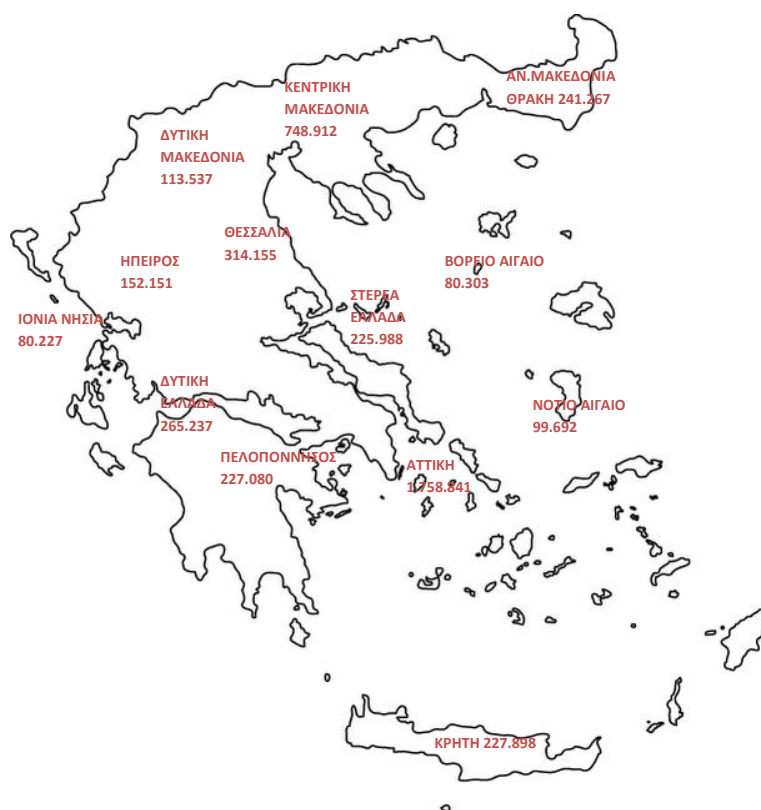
ΑΝ.ΜΑΚΕΔΟΝΙΑ
ΘΡΑΚΗ 241.267

ΚΕΝΤΡΙΚΗ
ΜΑΚΕΔΟΝΙΑ
748.912

ΔΥΤΙΚΗ
ΜΑΚΕΔΟΝΙΑ
113.537

ΘΕΣΣΑΛΙΑ
314.155

ΗΠΕΙΡΟΣ
152.151

ΒΟΡΕΙΟ ΑΙΓΑΙΟ
80.303

ΣΤΕΡΕΑ
ΕΛΛΑΔΑ
225.988

ΙΟΝΙΑ ΝΗΣΙΑ
80.227

ΔΥΤΙΚΗ
ΕΛΛΑΔΑ
265.237

ΝΟΤΙΟ ΑΙΓΑΙΟ
99.692

ΠΕΛΟΠΟΝΝΗΣΟΣ
227.080

ΑΤΤΙΚΗ
1.758.841

ΚΡΗΤΗ 227.898